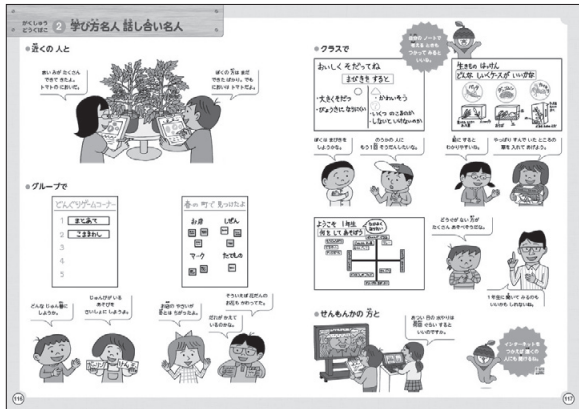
がくしゅう どうぐばこ ② 学び方名人 話し合い名人

● 近くの 人と

赤い み が たくさん できて きたよ。トマトの においだ。

ぼくの 方は まだ できたばかり。でも においは トマトだよ。

● グループで

どんぐりゲームコーナー
1 まとあて
2 こまあわし
3
4
5

春の 町で 見つけたよ
お店
しぜん
マーク
たてもの

どんな ちゅう名に しようか。

じゃんけんで いる あそびを ついかしよう。

お店の やおいが ぼくは ちがったよ。

そういえば 花だんの お花を かいたっけ。

だれか わえて いるのかな。

● クラスで

自分の ノートで 考えたことも つかって みましょう。

おいしく そだってね
まびきを すると
・大きく そだつ
・びょうきに なりにくい
かわいそう
・いくつ のこるかな
・しなびていかないかな

生きものの はっけん
どんな しゅくだい が いいかな

ぼくは まびきを しようかな。

のうかの 人に もう1回 そうだんしたいな。

絵に すると わかりやすいね。

やっぱり すんで いた ところの 草を 入れて あげよう。

ようこそ 1年生 何を して あそぼう

どうかな いい 方が わたしは あそべそうだね。

1年生に 聞いて みるのも いいかも しれないね。

● せんもんかの 方と

あつい 日の 水やりは 朝 のほうが いいですよ。

インターネットを つかう ばあいの ルールを まもろう

116
117